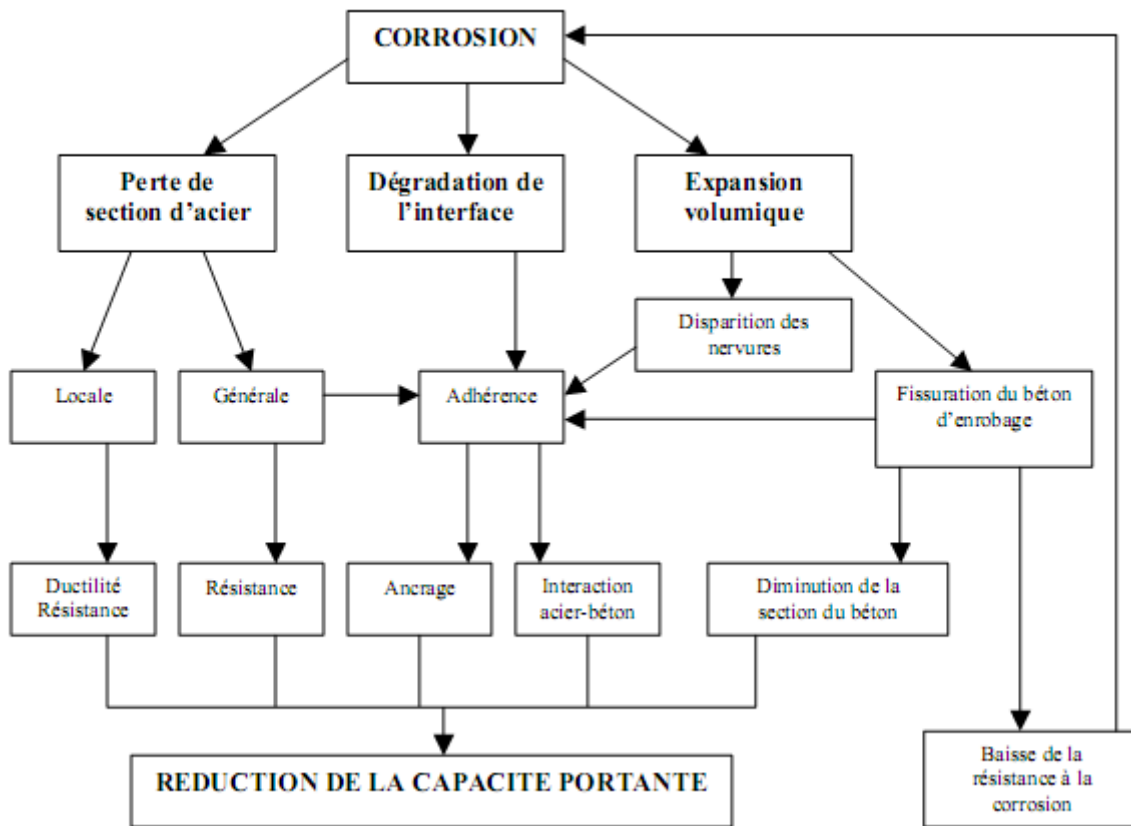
CORROSION

Perte de section d'acier

Dégradation de l'interface

Expansion volumique

Disparition des nervures

Locale

Générale

Adhérence

Fissuration du béton d'enrobage

Ductilité Résistance

Résistance

Ancrage

Interaction acier-béton

Diminution de la section du béton

REDUCTION DE LA CAPACITE PORTANTE

Baisse de la résistance à la corrosion